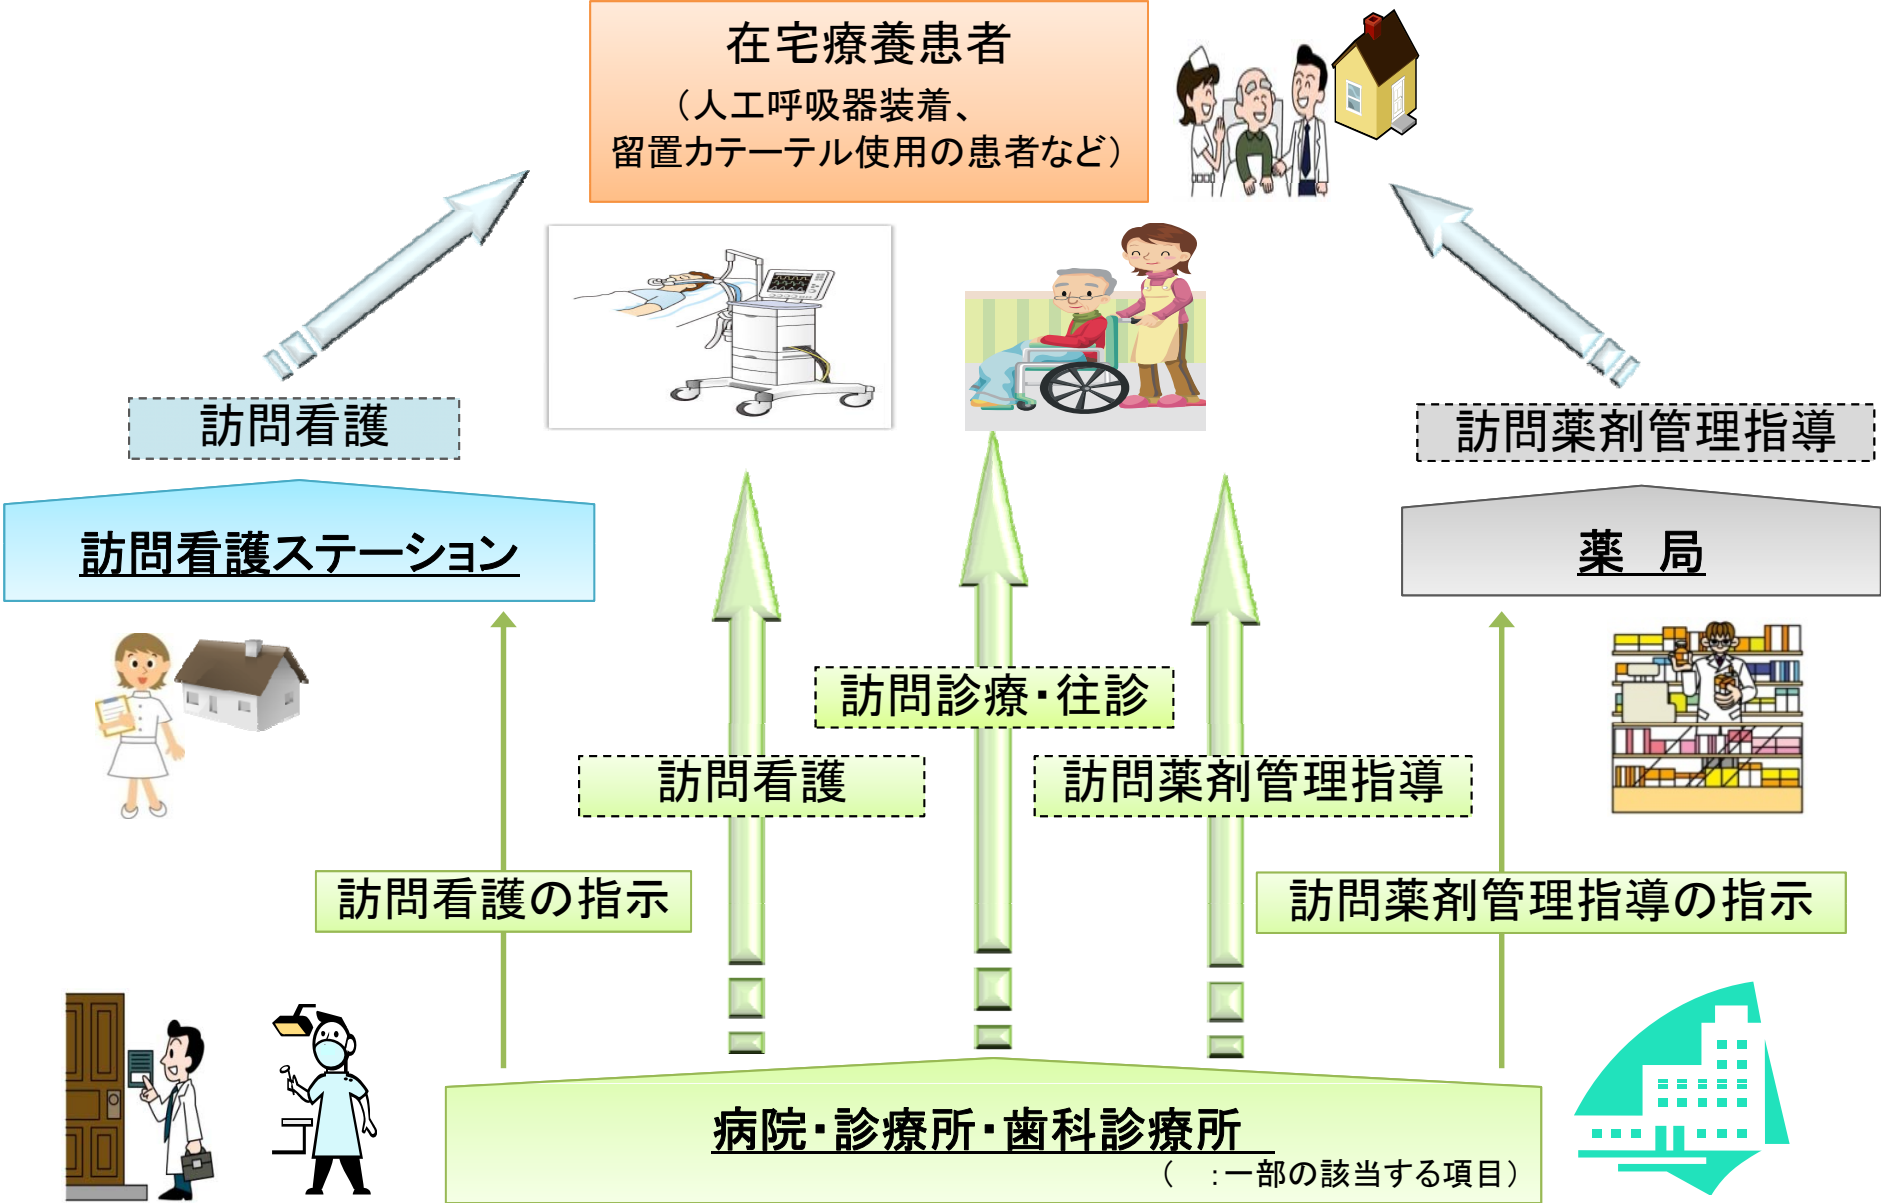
在宅療養患者
（人工呼吸器装着、
留置カテーテル使用の患者など）

訪問看護

訪問看護ステーション

訪問薬剤管理指導

薬　局

訪問診療・往診

訪問看護

訪問薬剤管理指導

訪問看護の指示

訪問薬剤管理指導の指示

病院・診療所・歯科診療所
（　：一部の該当する項目）